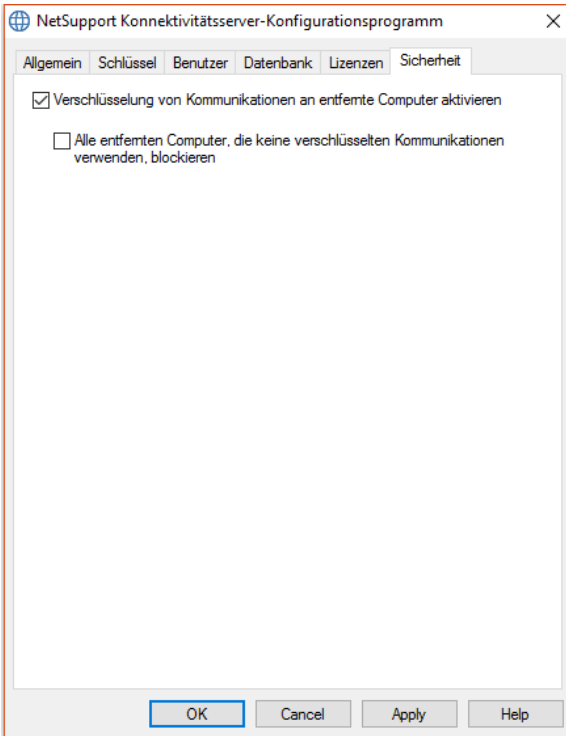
NetSupport Konnektivitätsserver-Konfigurationsprogramm
×

Allgemein | Schlüssel | Benutzer | Datenbank | Lizenzen | Sicherheit

Verschlüsselung von Kommunikationen an entfernte Computer aktivieren

Alle entfernten Computer, die keine verschlüsselten Kommunikationen verwenden, blockieren

OK | Cancel | Apply | Help